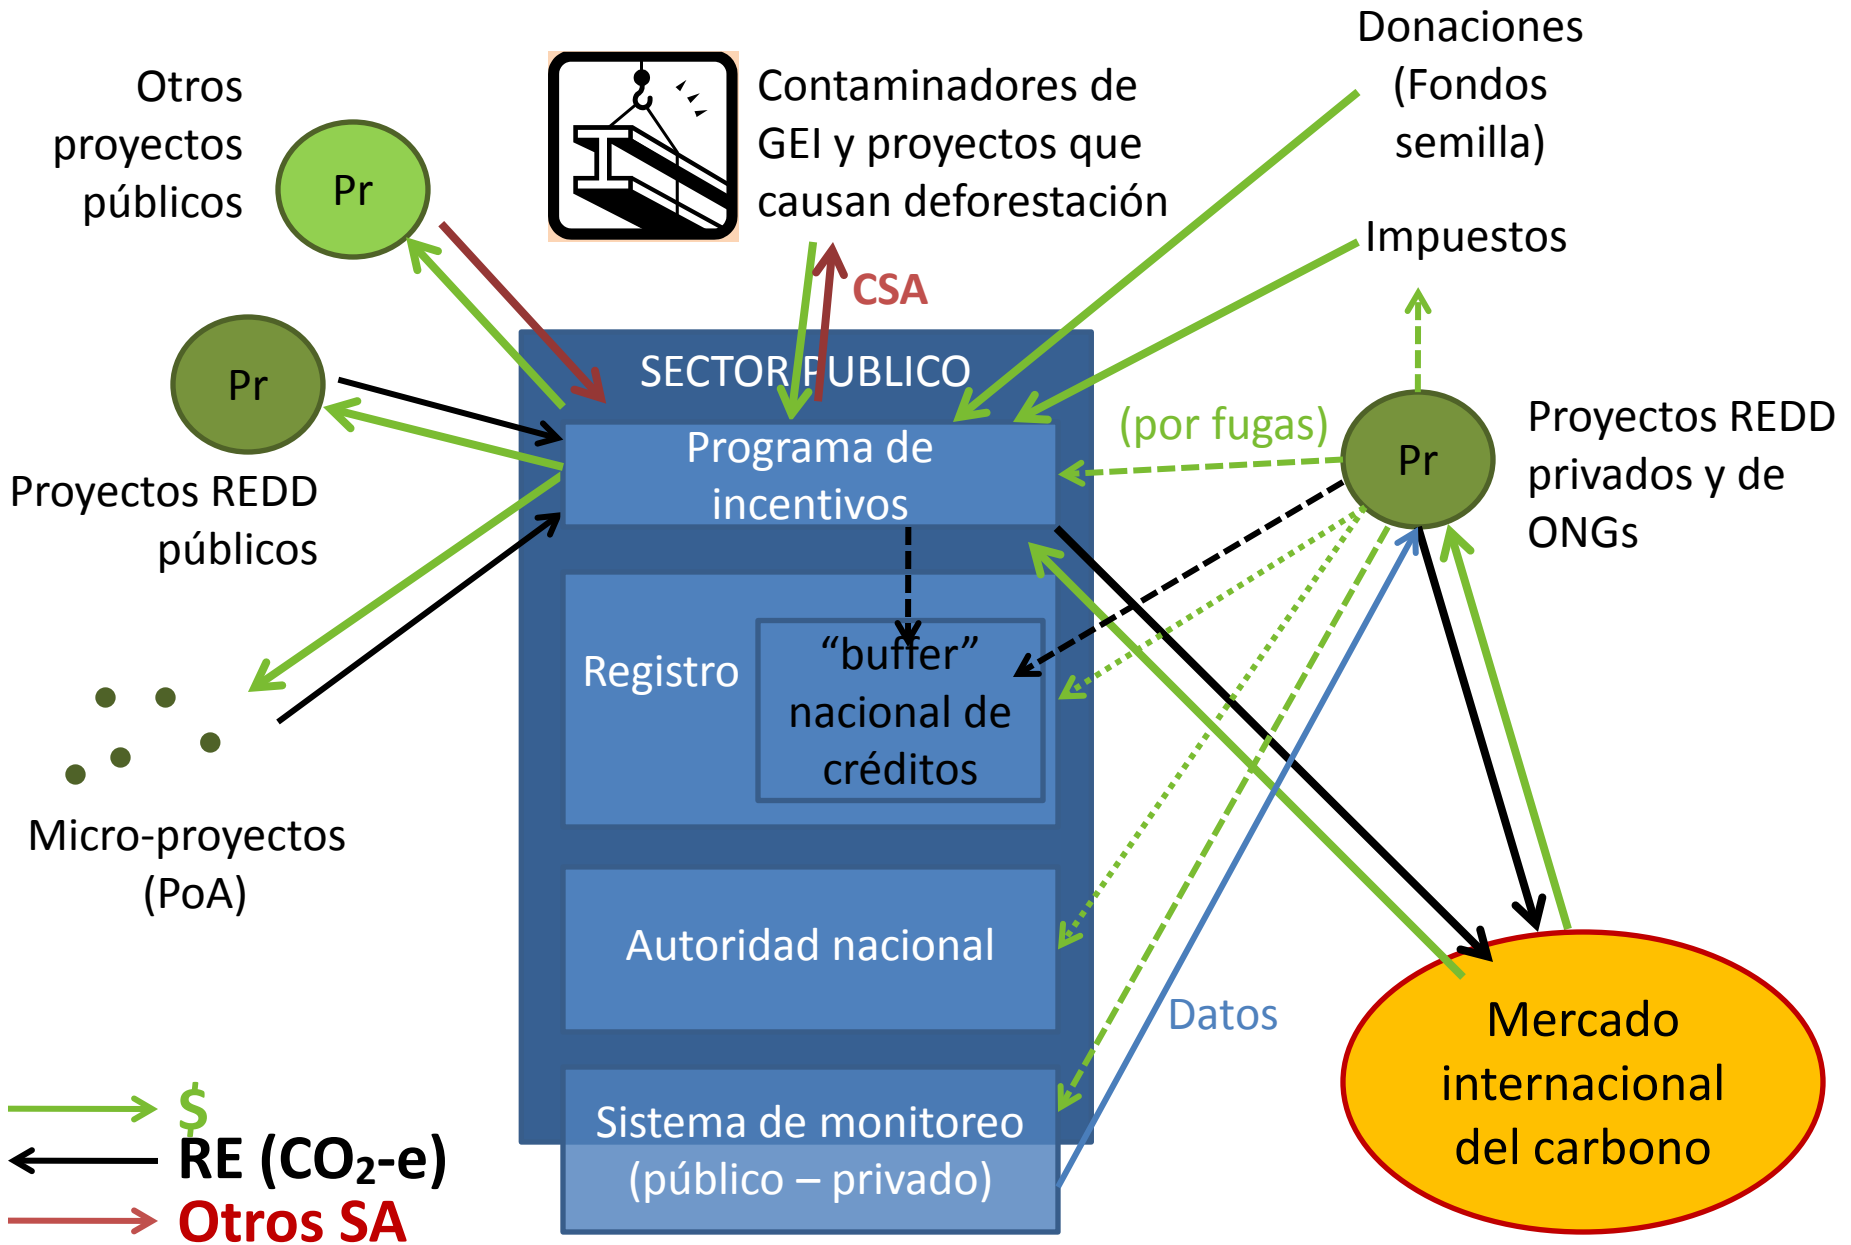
Otros proyectos públicos

Pr

Contaminadores de GEI y proyectos que causan deforestación

Donaciones (Fondos semilla)

Impuestos

CSA

Pr

Proyectos REDD públicos

SECTOR PUBLICO

Programa de incentivos

(por fugas)

Pr

Proyectos REDD privados y de ONGs

Registro

“buffer” nacional de créditos

Micro-proyectos (PoA)

Autoridad nacional

Datos

Mercado internacional del carbono

Sistema de monitoreo (público – privado)

$

RE ($CO_2$-e)

Otros SA